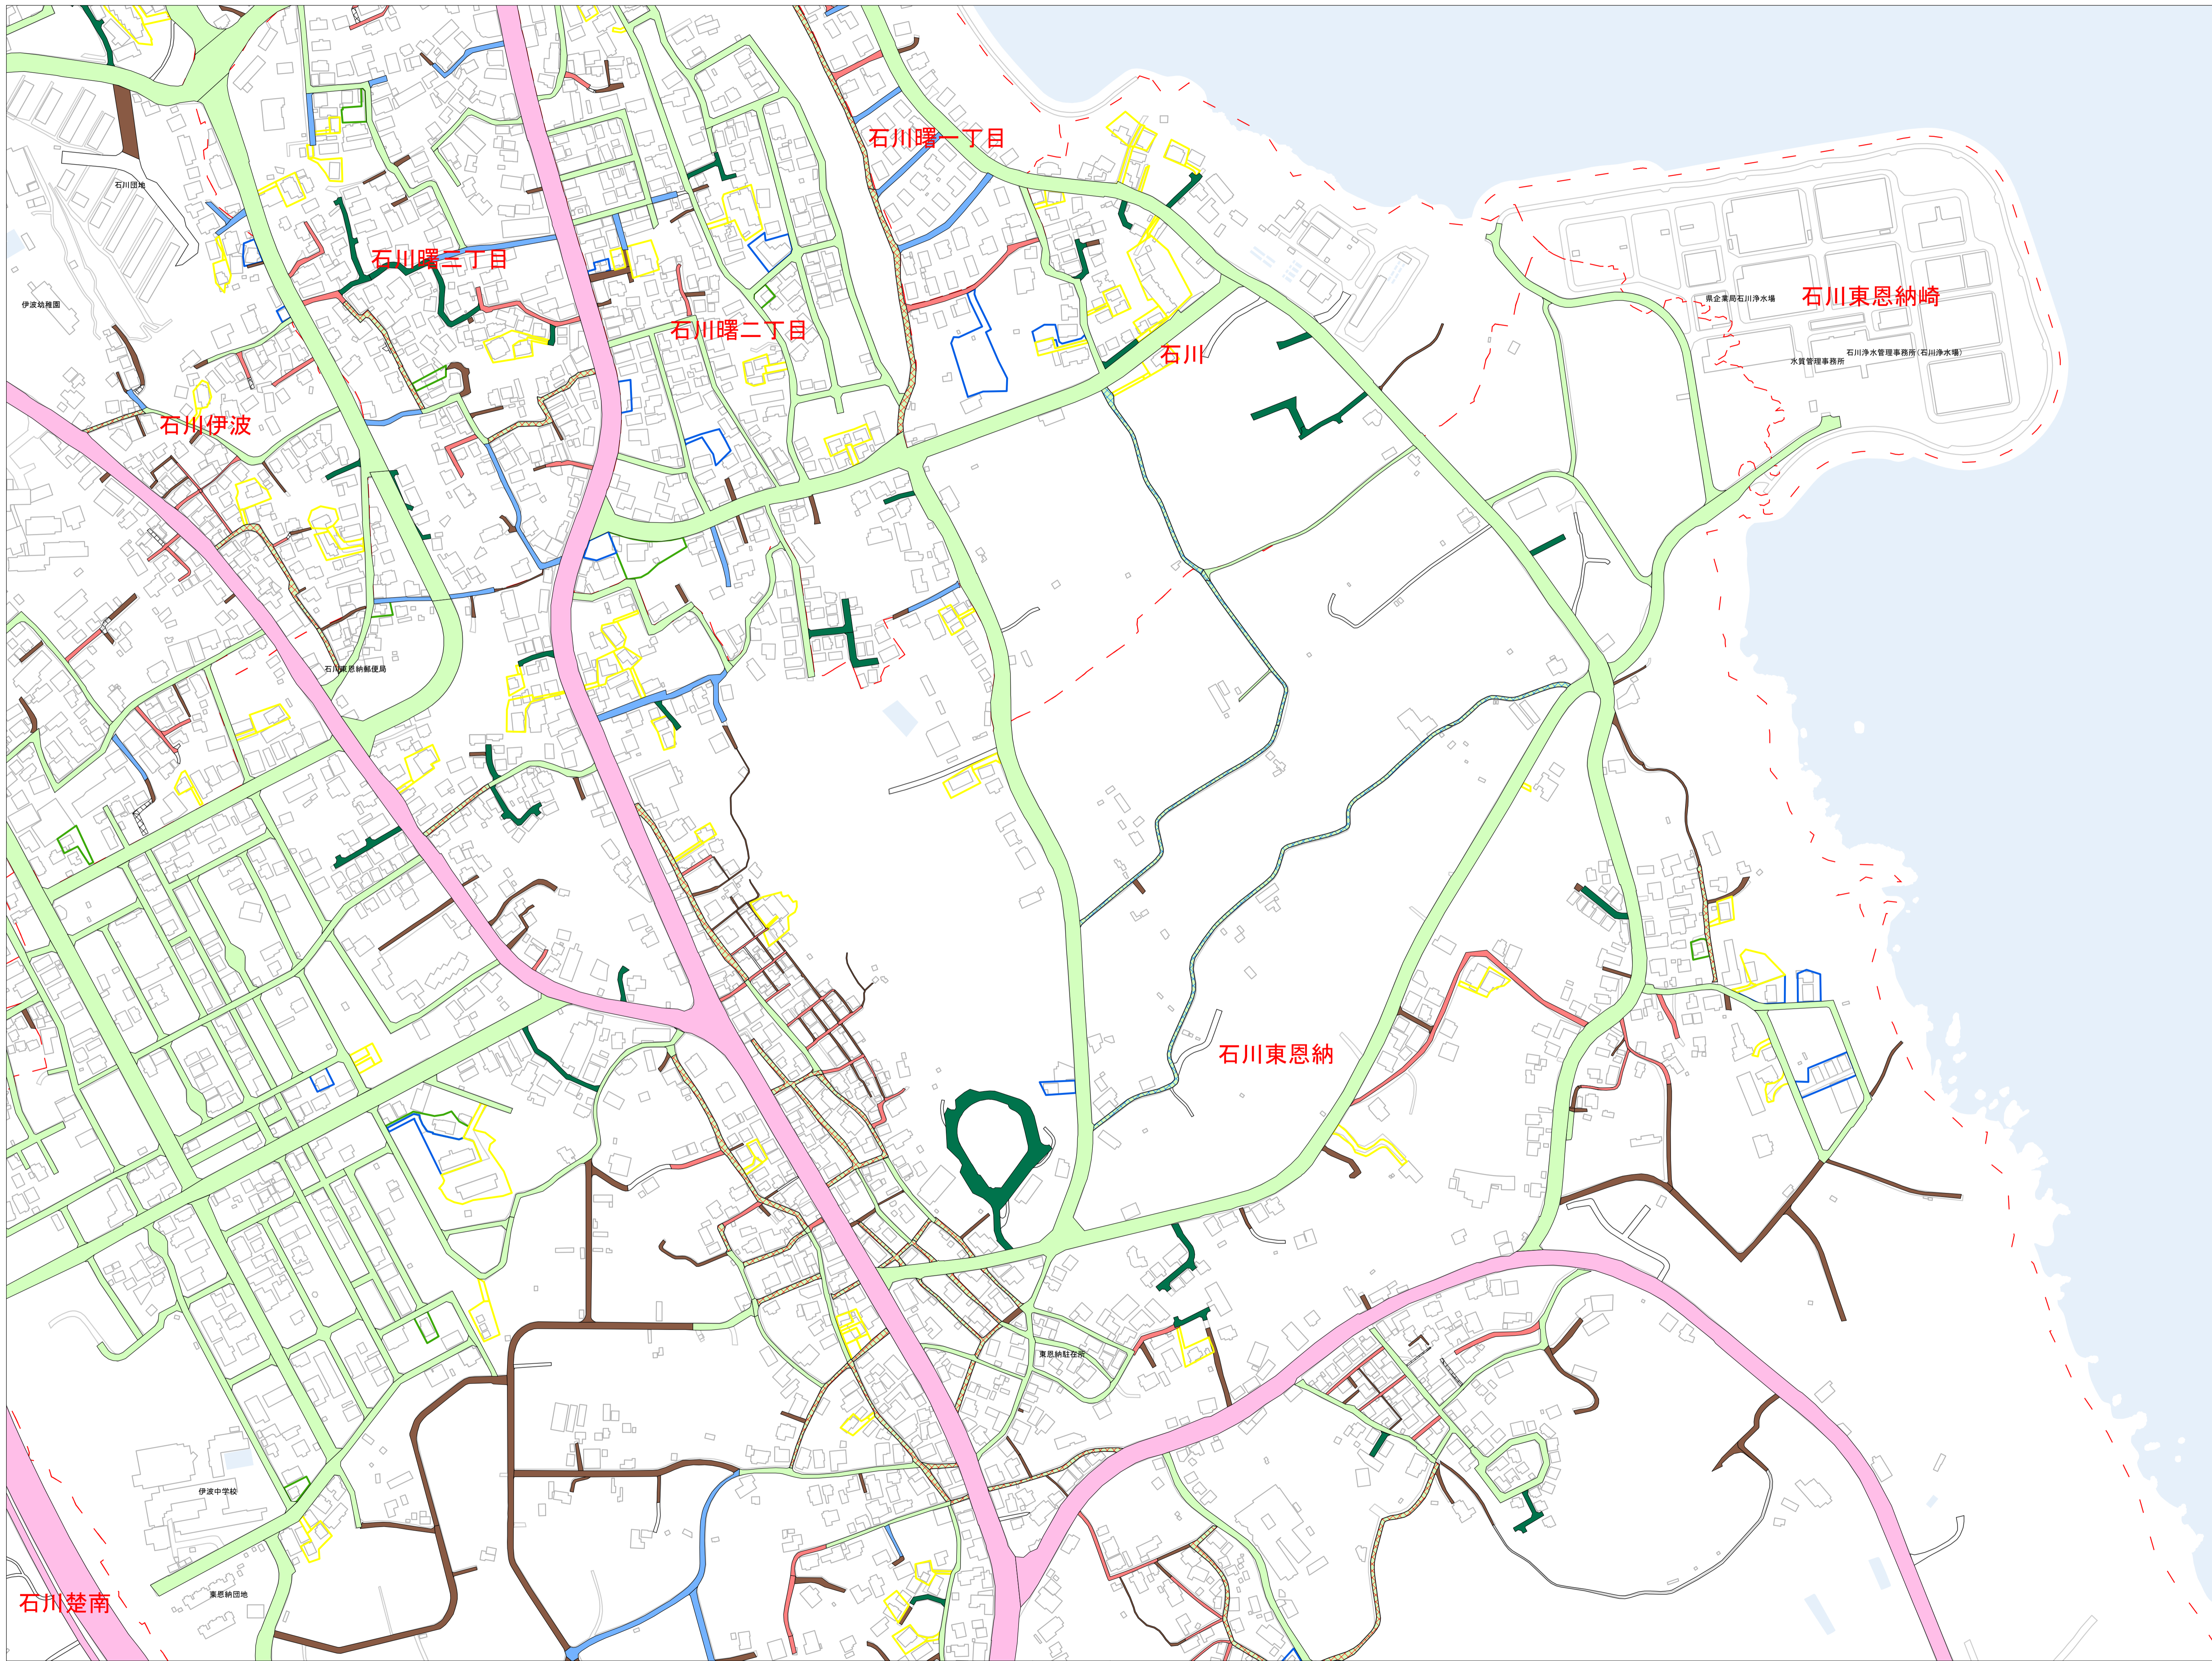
石川曙一丁目

石川曙三丁目

石川曙二丁目

石川

石川東恩納崎

県企業局石川浄水場

石川浄水管理事務所（石川浄水場）

水質管理事務所

石川団地

伊波幼稚園

石川伊波

石川東恩納郵便局

石川東恩納

東恩納駐在所

伊波中学校

東恩納団地

石川楚南